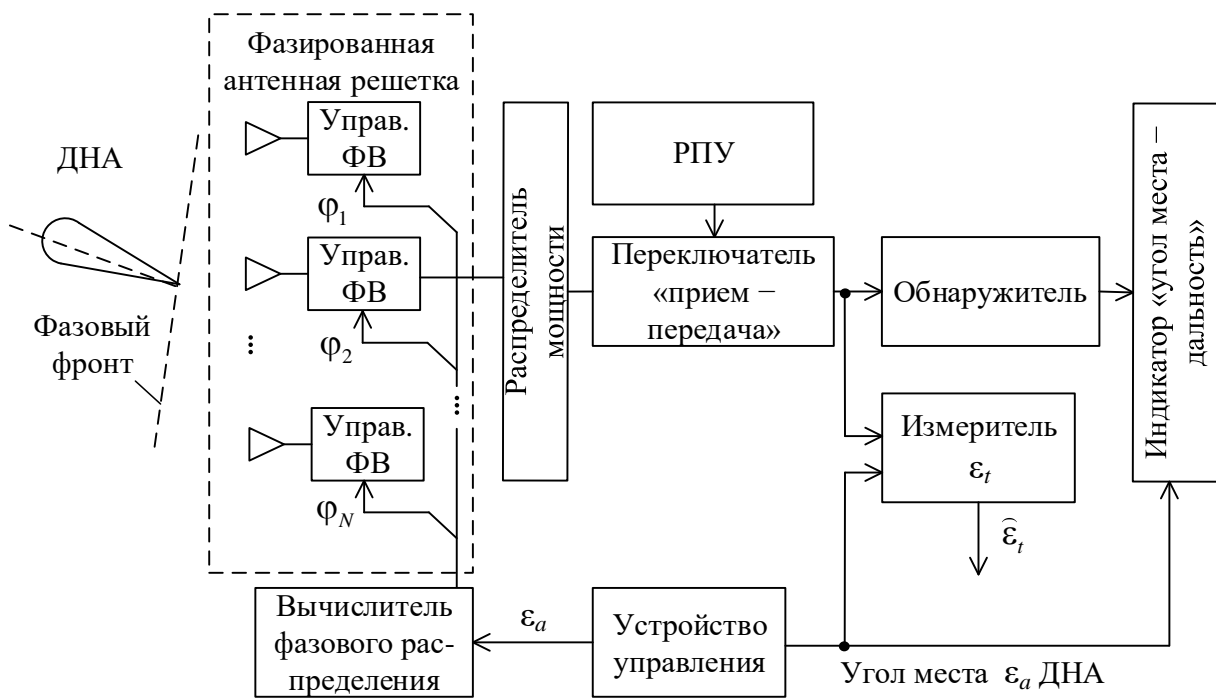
Фазированная антенная решетка

ДНА

Управ. ФВ

$\varphi_1$

Управ. ФВ

$\varphi_2$

Управ. ФВ

$\varphi_N$

Фазовый фронт

Распределитель мощности

РПУ

Переключатель «прием – передача»

Обнаружитель

Измеритель $\varepsilon_t$

$\hat{\varepsilon}_t$

Индикатор «угол места – дальность»

Вычислитель фазового распределения

$\varepsilon_a$

Устройство управления

Угол места $\varepsilon_a$ ДНА